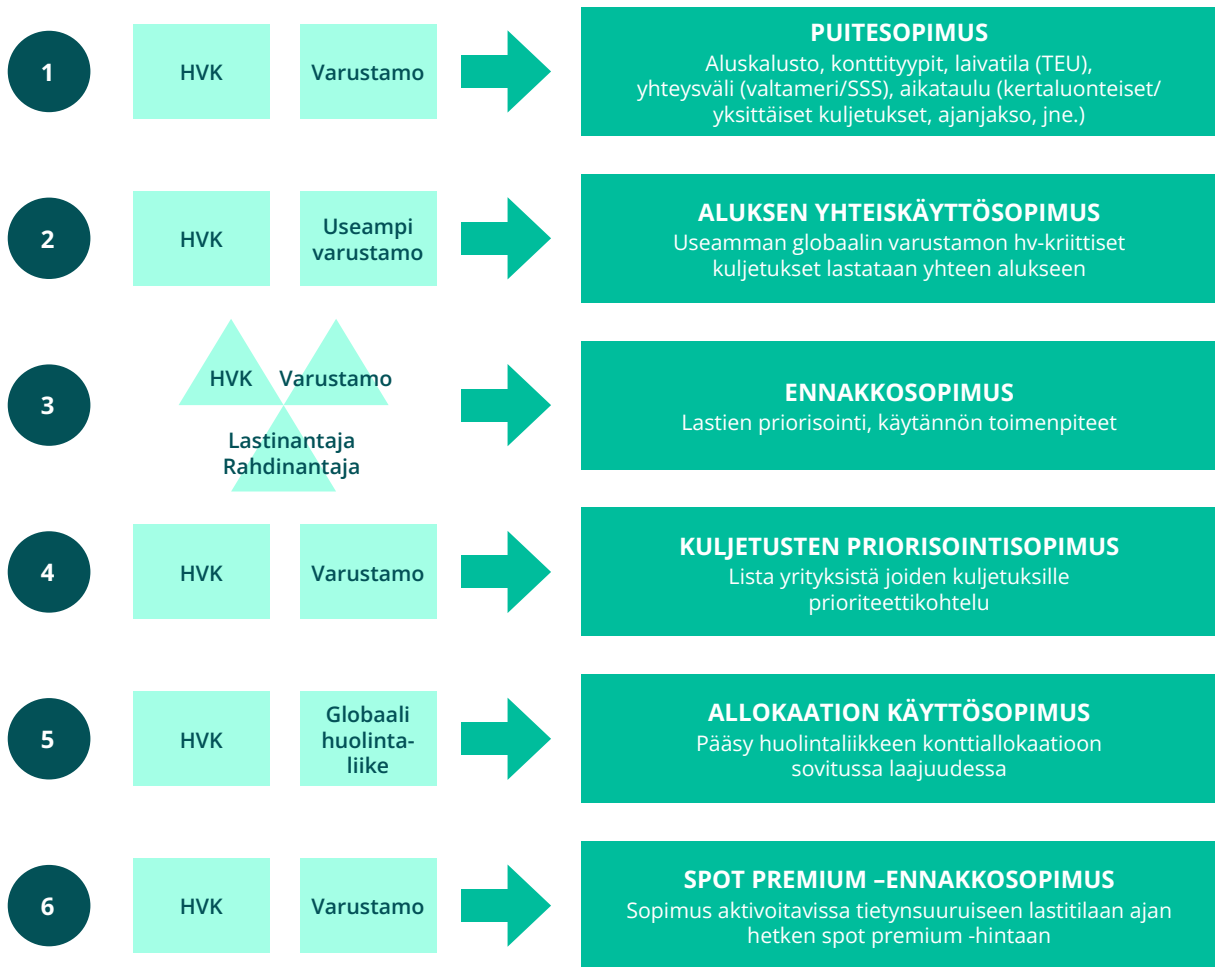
1

HVK

Varustamo

PUITESOPIMUS
Aluskalusto, konttityypit, laivatila (TEU), yhteysväli (valtameri/SSS), aikataulu (kertaluonteiset/ yksittäiset kuljetukset, ajanjakso, jne.)

2

HVK

Useampi varustamo

ALUKSEN YHTEISKÄYTTÖSOPIMUS
Useamman globaalin varustamon hv-kriittiset kuljetukset lastataan yhteen alukseen

3

HVK

Varustamo

Lastinantaja Rahdinantaja

ENNAKKOSOPIMUS
Lastien priorisointi, käytännön toimenpiteet

4

HVK

Varustamo

KULJETUSTEN PRIORISOINTISOPIMUS
Lista yrityksistä joiden kuljetuksille prioriteettikohtelu

5

HVK

Globaali huolintaliike

ALLOKAATION KÄYTTÖSOPIMUS
Pääsy huolintaliikkeen konttiallokaatioon sovitussa laajuudessa

6

HVK

Varustamo

SPOT PREMIUM –ENNAKKOSOPIMUS
Sopimus aktivoitavissa tietynsuuruiseen lastitilaan ajan hetken spot premium -hintaan